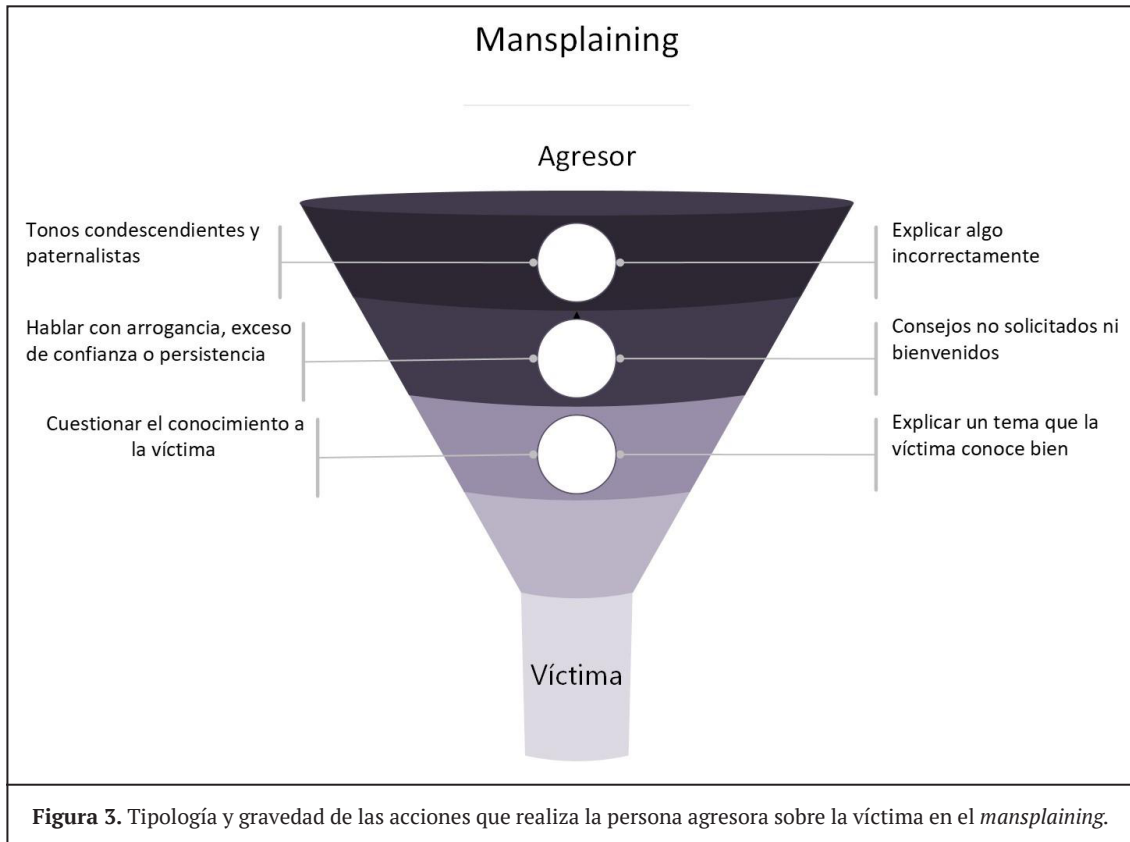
Mansplaining

Agresor

Tonos condescendientes y paternalistas

Explicar algo incorrectamente

Hablar con arrogancia, exceso de confianza o persistencia

Consejos no solicitados ni bienvenidos

Cuestionar el conocimiento a la víctima

Explicar un tema que la víctima conoce bien

Víctima

**Figura 3.** Tipología y gravedad de las acciones que realiza la persona agresora sobre la víctima en el *mansplaining*.